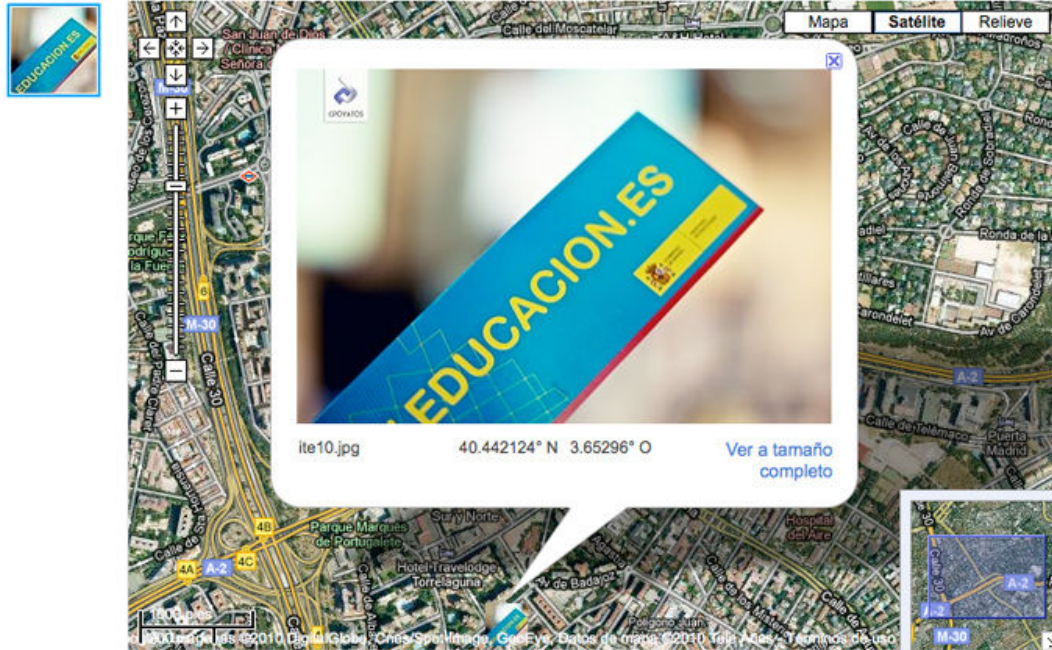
EDUCACION.ES

Mapa
Satélite
Relieve

San Juan de Dios
Clínica
Señora
Calle del Moscatelar
M-30
Calle 30
6
Calle del Pedro Clarel
Ronda de la
Av. de Canillejas
A-2
Calle de Telémaco
Puerta
Madrid
Parque Marqués de Portugalete
Hotel Travelodge Torrelaguna
Av. de Badajoz
Hospital del Aire
4B
4A
4C
A-2
Polígono Juan
1000 pies
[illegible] ©2010 DigitalGlobe, Cnes/Spot Image, GeoEye, Datos de mapa ©2010 Tele Atlas - Términos de uso

CROVATOS

EDUCACION.ES

ite10.jpg
40.442124° N 3.65296° O
Ver a tamaño completo

A-2
Calle 30
M-30